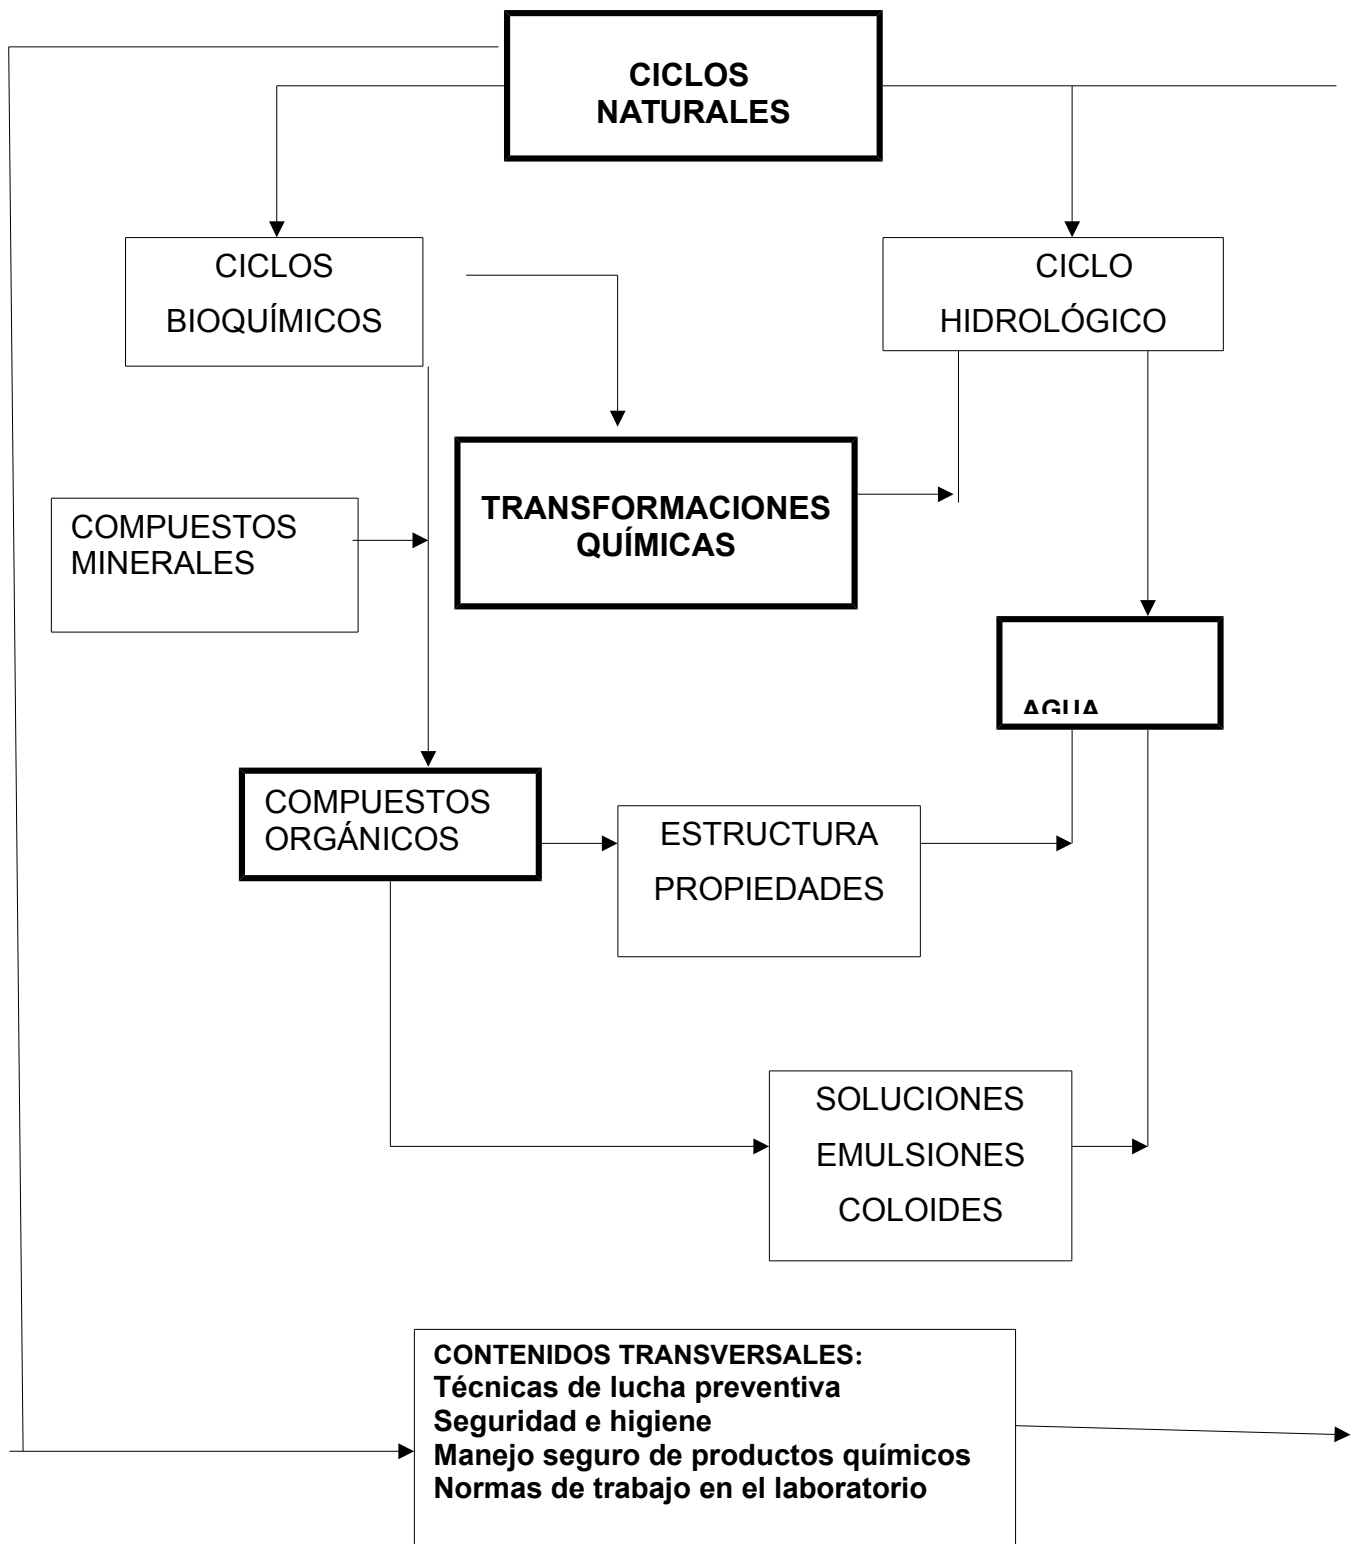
CICLOS NATURALES

CICLOS BIOQUÍMICOS

CICLO HIDROLÓGICO

TRANSFORMACIONES QUÍMICAS

COMPUESTOS MINERALES

AGUA

COMPUESTOS ORGÁNICOS

ESTRUCTURA PROPIEDADES

SOLUCIONES EMULSIONES COLOIDES

CONTENIDOS TRANSVERSALES:
Técnicas de lucha preventiva
Seguridad e higiene
Manejo seguro de productos químicos
Normas de trabajo en el laboratorio